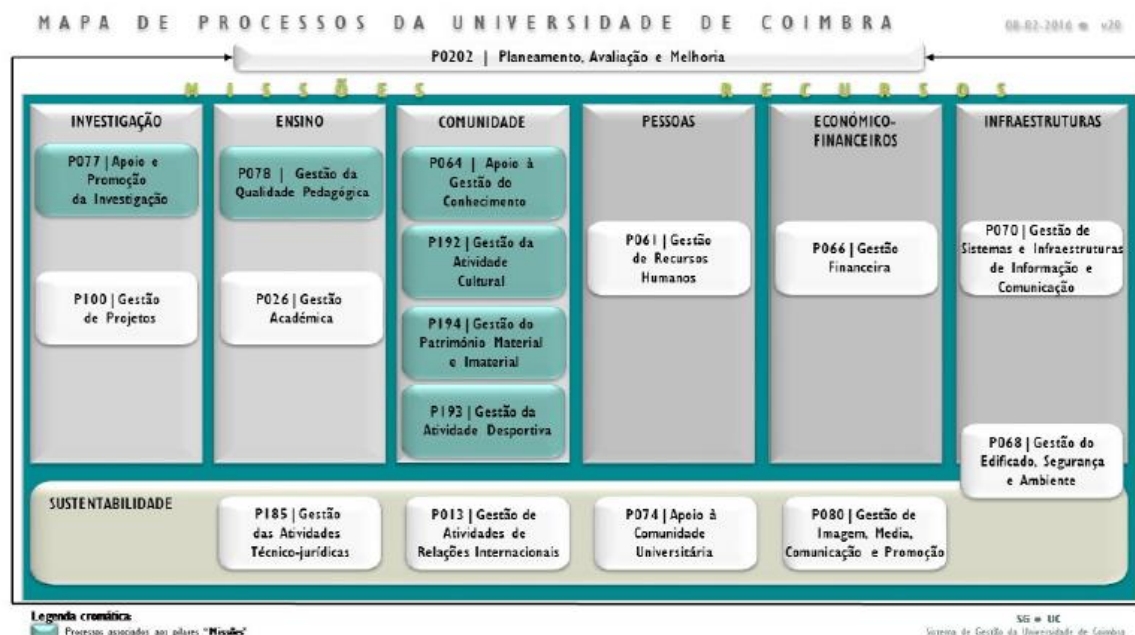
MAPA DE PROCESSOS DA UNIVERSIDADE DE COIMBRA

08-02-2016 ● v20

P0202 | Planeamento, Avaliação e Melhoria

MISSÕES

RECURSOS

INVESTIGAÇÃO

P077 | Apoio e Promoção da Investigação

P100 | Gestão de Projetos

ENSINO

P078 | Gestão da Qualidade Pedagógica

P026 | Gestão Académica

COMUNIDADE

P064 | Apoio à Gestão do Conhecimento

P192 | Gestão da Atividade Cultural

P194 | Gestão do Património Material e Imaterial

P193 | Gestão da Atividade Desportiva

PESSOAS

P061 | Gestão de Recursos Humanos

ECONÓMICO-FINANCEIROS

P066 | Gestão Financeira

INFRAESTRUTURAS

P070 | Gestão de Sistemas e Infraestruturas de Informação e Comunicação

P068 | Gestão do Edificado, Segurança e Ambiente

SUSTENTABILIDADE

P185 | Gestão das Atividades Técnico-jurídicas

P013 | Gestão de Atividades de Relações Internacionais

P074 | Apoio à Comunidade Universitária

P080 | Gestão de Imagem, Media, Comunicação e Promoção

Legenda cromática:
Processos associados aos pilares "Missões"

SG ● UC
Sistema de Gestão da Universidade de Coimbra